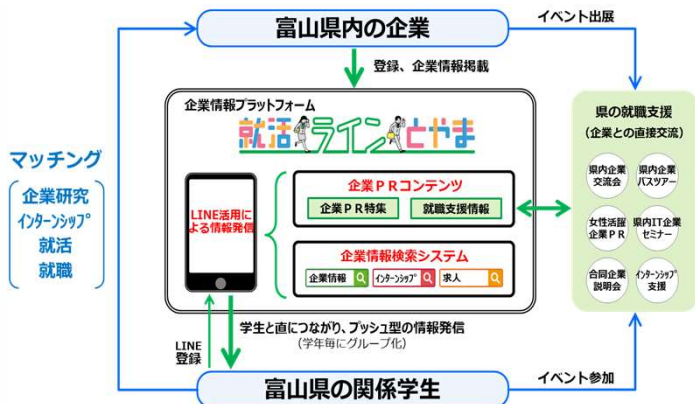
富山県内の企業

イベント出展

登録、企業情報掲載

企業情報プラットフォーム

就活ラインとやま

マッチング

企業研究
インターンシップ
就活
就職

LINE活用による情報発信

企業PRコンテンツ

企業PR特集

就職支援情報

企業情報検索システム

企業情報

インターンシップ

求人

県の就職支援
（企業との直接交流）

県内企業交流会

県内企業バスツアー

女性活躍企業PR

県内IT企業セミナー

合同企業説明会

インターンシップ支援

LINE登録

学生と直につながり、プッシュ型の情報発信
（学年毎にグループ化）

イベント参加

富山県の関係学生